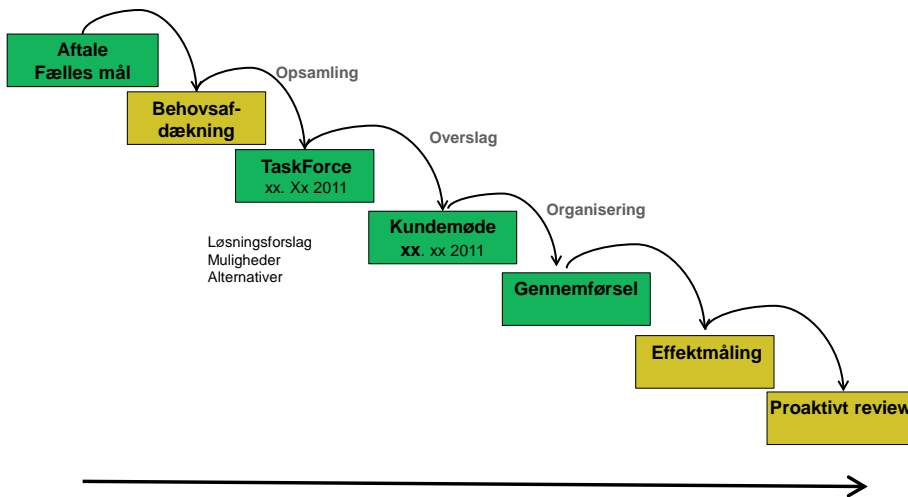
Aftale
Fælles mål

Behovsafdækning

Opsamling

TaskForce
xx. Xx 2011

Overslag

Løsningsforslag
Muligheder
Alternativer

Kundemøde
xx. xx 2011

Organisering

Gennemførsel

Effektmåling

Proaktivt review